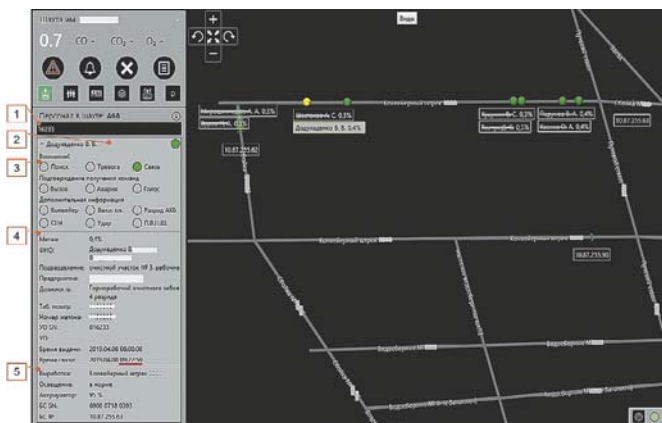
Шахта им.
0.7 CO - $CO_2$ - $O_2$ -

Персонал в шахте: 468
16283

Доврушенко В. В.
Состояние
Поиск Тревога Связь
Подтверждение получения команд
Вызов Авария Прием
Дополнительная информация
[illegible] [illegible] Расход АКБ
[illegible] Удар П.В.П.Ш.

Метан 0,1%
ФИО Доврушенко В. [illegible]
Подразделение очистной участок № 3, рабочие
Предприятие
Должность Горнорабочий очистного забоя 4 разряда
Таб. номер
Номер метки
УО SN 816233
VTI
Время выдачи 2019.04.08 08:00:08
Время связи 2019.04.08 09:27:58
Выработка Конвейерный штрек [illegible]
Освещение в норме
Аккумулятор 91 %
БС SN 0800 0718 0393
БС IP 10.87.255.63

Вода
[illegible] А. 0,1%
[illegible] 0,1%
10.87.255.82
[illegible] С. 0,1%
Доврушенко В. В. 0,4%
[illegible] С. 0,1%
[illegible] 0,1%
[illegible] А. 0,4%
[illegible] А. 0,4%
10.87.255.63
Конвейерный штрек
Конвейерный штрек
Конвейерный штрек
10.87.255.90
Водоотливной
Водоотливной
Вентиляционный

1
2
3
4
5